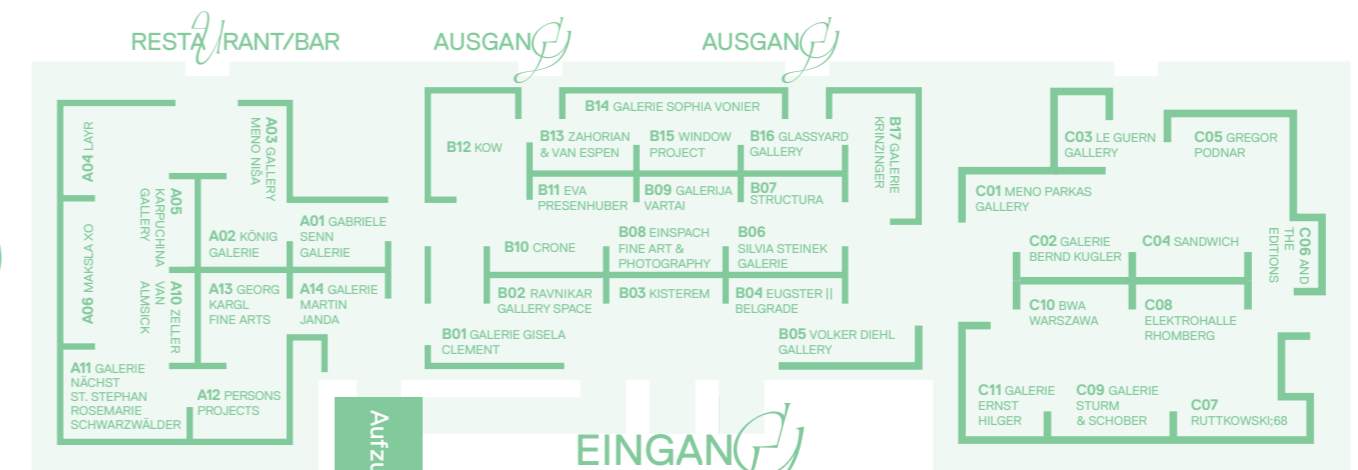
RESTAURANT/BAR

AUSGANG

AUSGANG

A04 LAYR

A03 GALLERY MENO NIŠA

A05 KARPUCHINA GALLERY

A02 KÖNIG GALERIE

A01 GABRIELE SENN GALERIE

A06 MAKSLA XO

A10 ZELLER VAN ALMSICK

A13 GEORG KARGL FINE ARTS

A14 GALERIE MARTIN JANDA

A11 GALERIE NÄCHST ST. STEPHAN ROSEMARIE SCHWARZWÄLDER

A12 PERSONS PROJECTS

B14 GALERIE SOPHIA VONIER

B12 KOW

B13 ZAHORIAN & VAN ESPEN

B15 WINDOW PROJECT

B16 GLASSYARD GALLERY

B17 GALERIE KRINZINGER

B11 EVA PRESENHUBER

B09 GALERIJA VARTAI

B07 STRUCTURA

B10 CRONE

B08 EINSPACH FINE ART & PHOTOGRAPHY

B06 SILVIA STEINEK GALERIE

B02 RAVNIKAR GALLERY SPACE

B03 KISTEREM

B04 EUGSTER || BELGRADE

B01 GALERIE GISELA CLEMENT

B05 VOLKER DIEHL GALLERY

C03 LE GUERN GALLERY

C05 GREGOR PODNAR

C01 MENO PARKAS GALLERY

C06 AND THE EDITIONS

C02 GALERIE BERND KUGLER

C04 SANDWICH

C10 BWA WARSZAWA

C08 ELEKTROHALLE RHOMBERG

C11 GALERIE ERNST HILGER

C09 GALERIE STURM & SCHOBER

C07 RUTTKOWSKI;68

Aufzu

EINGANG